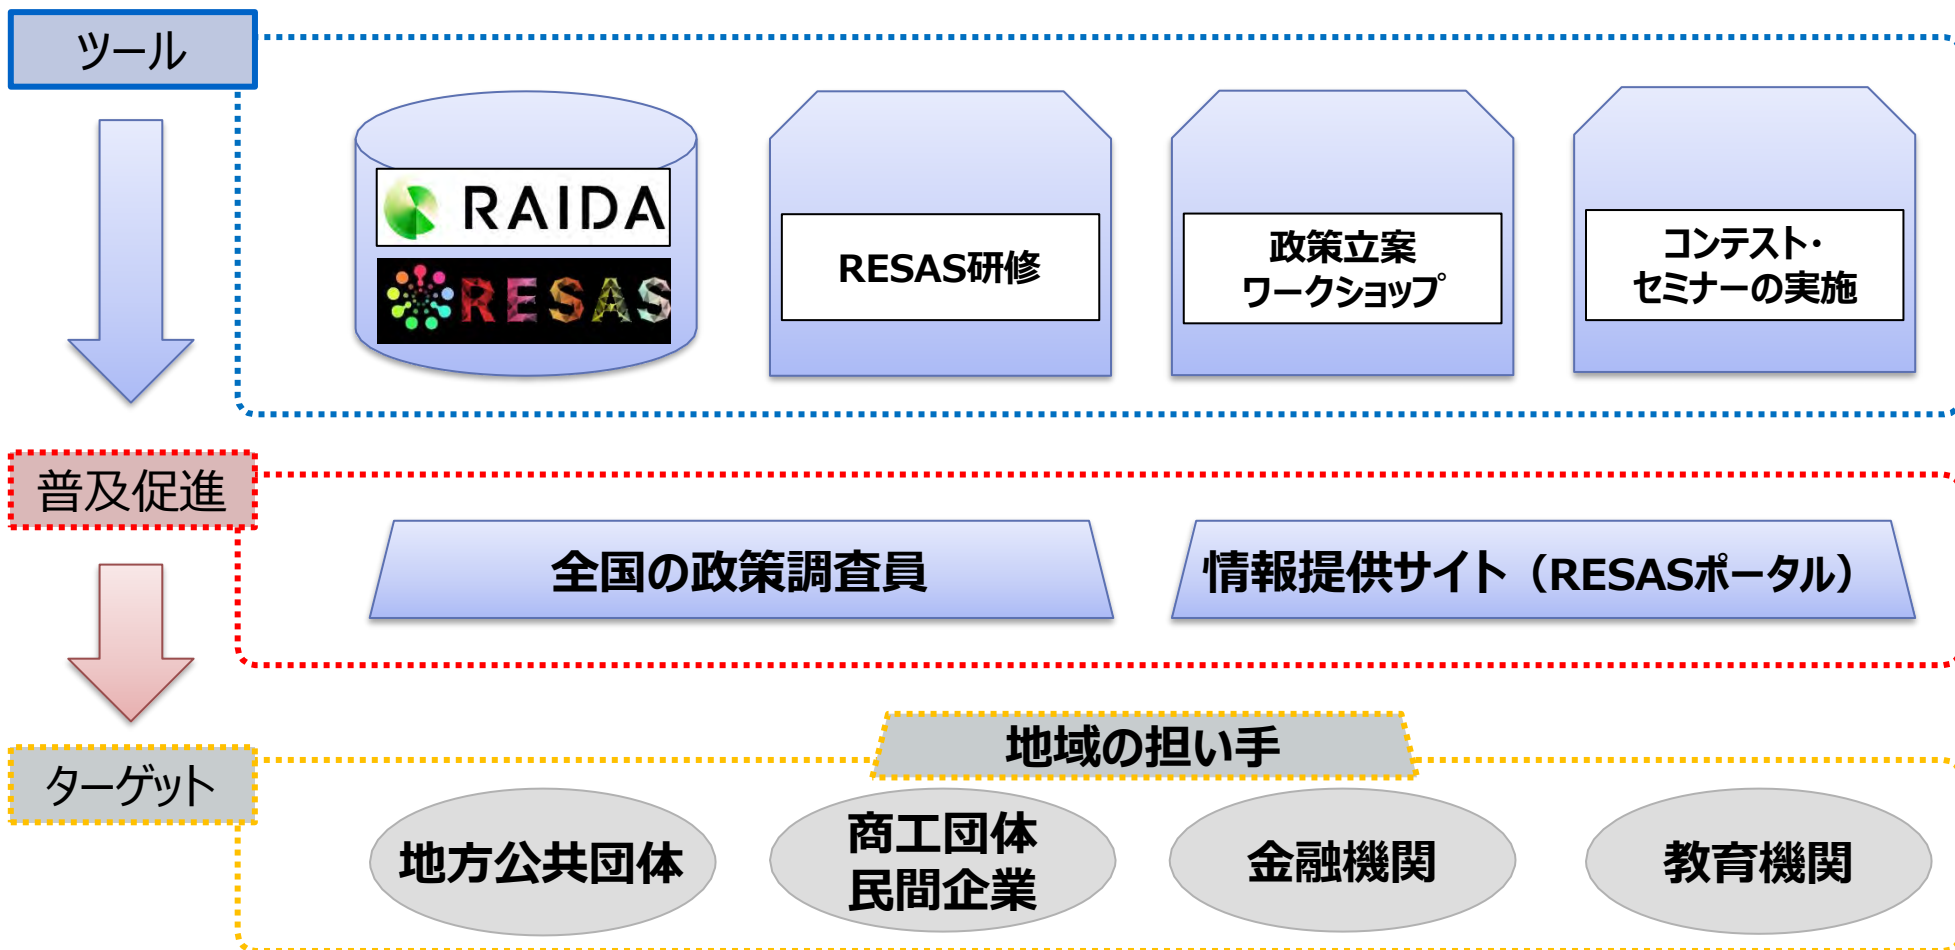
ツール

RAIDA
RESAS

RESAS研修

政策立案
ワークショップ

コンテスト・
セミナーの実施

普及促進

全国の政策調査員

情報提供サイト（RESASポータル）

ターゲット

地域の担い手

地方公共団体

商工団体
民間企業

金融機関

教育機関